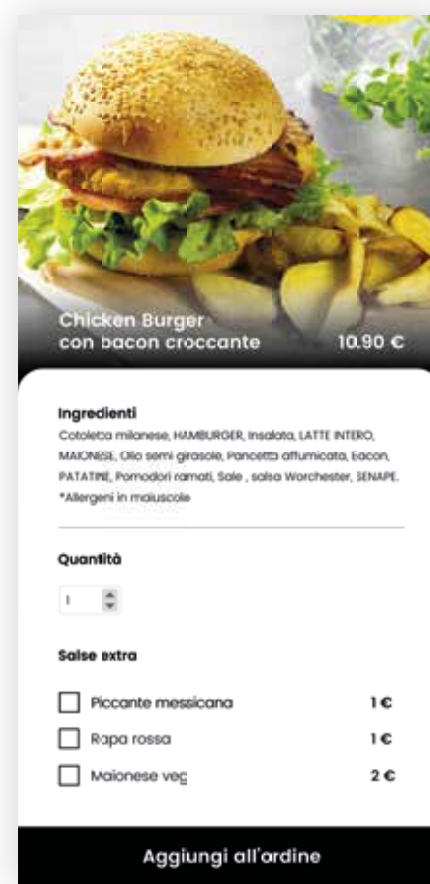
Chicken Burger
con bacon croccante

10.90 €

Ingredienti
Cotoletta milanese, HAMBURGER, Insalata, LATTE INTERO, MAIONESE, Olio semi girasole, Pancetta affumicata, Bacon, PATATINE, Pomodori ramati, Sale , salsa Worchester, SENAPE.
*Allergeni in maiuscole

Quantità

1

Salse extra

Piccante messicana 1 €

Rapa rossa 1 €

Maionese veg 2 €

Aggiungi all'ordine